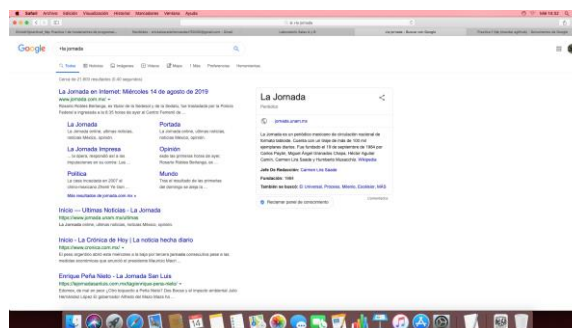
Safari Archivo Edición Visualización Historial Marcadores Ventana Ayuda

Google la jornada

Todos Noticias Imágenes Videos Maps Más Preferencias Herramientas

La Jornada en Internet: Miércoles 14 de agosto de 2019
www.jornada.com.mx

La Jornada
La Jornada online, últimas noticias, noticias México, opinión

Portada
La Jornada online, últimas noticias, noticias México, opinión

La Jornada Impresa

Opinión

Política

Mundo

Más resultados de jornada.com.mx »

Inicio — Últimas Noticias - La Jornada
https://www.jornada.unam.mx/ultimas

Inicio - La Crónica de Hoy | La noticia hecha diario
https://www.cronica.com.mx/

Enrique Peña Nieto - La Jornada San Luis

La Jornada
Periódico

jornada.unam.mx

Jefe De Redacción: Carmen Lira Saade
Fundación: 1984
También se buscó: El Universal, Proceso, Milenio, Excélsior, MÁS

Reclamar panel de conocimiento